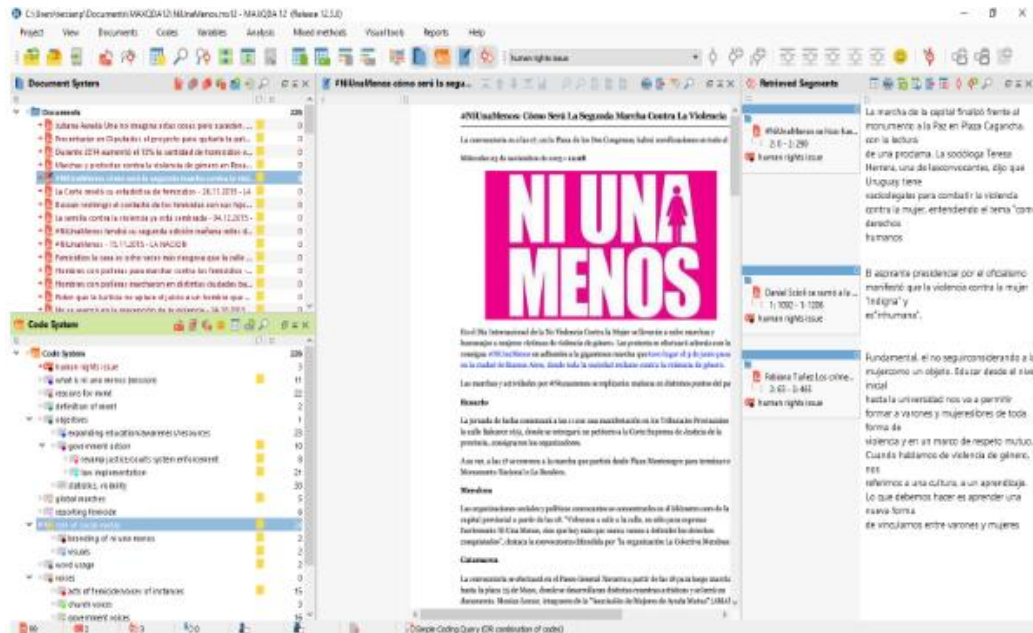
C:\Users\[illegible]\Documents\MAXQDA12\NiUnaMenos.mx12 - MAXQDA 12 (Release 12.3.0)

Project View Documents Codes Variables Analysis Mixed methods Visual tools Reports Help

human rights issue

Document System

Documents 226

Juliana Aveida Una no imagina estas cosas para suceder...
Presentaron en Diputados el proyecto para quitarle la...
Durante 2014 aumentó el 13% la cantidad de femicidios...
Marchas y protestas contra la violencia de género en Rosa...
#NiUnaMenos cómo será la segunda marcha contra la...
La Corte reveló su estadística de femicidios - 28.11.2015...
Buscan restringir el contacto de los femicidas con sus hijos...
La semilla contra la violencia ya está sembrada - 04.12.2015...
#NiUnaMenos tendrá su segunda edición mañana entre d...
#NiUnaMenos - 15.11.2015 - LA NACION
Femicidios la casa es sobre vecer más riesgosa que la calle...
Hombres con polleras para marchar contra los femicidios...
Hombres con polleras marcharon en distintas ciudades ba...
Poder que la tortura no aplace el juicio a un hombre que...
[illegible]

Code System

Code System 226
human rights issue 3
what is ni una menos (mission) 11
reasons for mvmt 22
definition of mvmt 2
objectives 0
expanding education/awareness/resources 23
government action 10
revamp justice/courts system enforcement 8
law implementation 21
statistics, visibility 30
global marches 5
reporting femicide 5
role of social media 2
branding of ni una menos 3
visuals 2
word usage 2
voices 0
acts of femicide/voices of instances 15
church voices 3
government voices 7

#NiUnaMenos cómo será la sega...

#NiUnaMenos: Cómo Será La Segunda Marcha Contra La Violencia

La convocatoria es a las 17, en la Plaza de los Dos Congresos; habrá movilizaciones en todo el

Miércoles 25 de noviembre de 2015 • 12:08

NI UNA MENOS

En el Día Internacional de la No Violencia Contra la Mujer se llevarán a cabo marchas y homenajes a mujeres víctimas de violencia de género. Las protestas se efectuará además con la consigna #NiUnaMenos en adhesión a la gigantesca marcha que tuvo lugar el 3 de junio pasado en la ciudad de Buenos Aires, donde toda la sociedad reclamó contra la violencia de género.

Las marchas y actividades por #Noasomos se replicarán mañana en distintos puntos del pa

Rosario

La jornada de lucha comenzará a las 11 con una manifestación en los Tribunales Provinciales la calle Balcarce 1651, donde se entregará un petitorio a la Corte Suprema de Justicia de la provincia, consignaron los organizadores.

Así en, a las 17 comienza a la marcha que partirá desde Plaza Montenegro para terminar e Monumento Nacional a la Bandera.

Mendoza

Las organizaciones sociales y políticas convocantes se concentrarán en el kilómetro cero de la capital provincial a partir de las 18. "Volvemos a salir a la calle, en este año para expresar fuertemente Ni Una Menos, sino que hoy más que nunca a defender los derechos conquistados", destacó la convocatoria difundida por "la organización La Colectiva Mendoza

Catamarca

La convocatoria se efectuará en el Paseo General Navarro a partir de las 18 para luego marcha hasta la plaza 25 de Mayo, donde se desarrollarán distintos números artísticos y se leerá un documento. Monica Lamas, integrante de la "Asociación de Mujeres de Ayuda Mutua" (AMA) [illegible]

Retrieved Segments

#NiUnaMenos cómo será la...
2: 0 - 2: 290
human rights issue

La marcha de la capital finalizó frente al monumento a la Paz en Plaza Cagancha con la lectura de una proclama. La socióloga Teresa Herrera, una de las convocantes, dijo que Uruguay tiene vacíoslegales para combatir la violencia contra la mujer, entendiendo el tema "como derechos humanos

Daniel Scioli se sumó a la...
1: 1092 - 1: 1286
human rights issue

El aspirante presidencial por el oficialismo manifestó que la violencia contra la mujer "indigna" y es"inhumana".

Fabiana Tuñez Los crime...
3: 65 - 3: 465
human rights issue

Fundamental, el no seguirconsiderando a la mujercomo un objeto. Educar desde el nivel inicial hasta la universidad nos va a permitir formar a varones y mujereslibres de toda forma de violencia y en un marco de respeto mutuo. Cuando hablamos de violencia de género, nos referimos a una cultura, a un aprendizaje. Lo que debemos hacer es aprender una nueva forma de vincularnos entre varones y mujeres

Simple Coding Query (OR combination of codes)